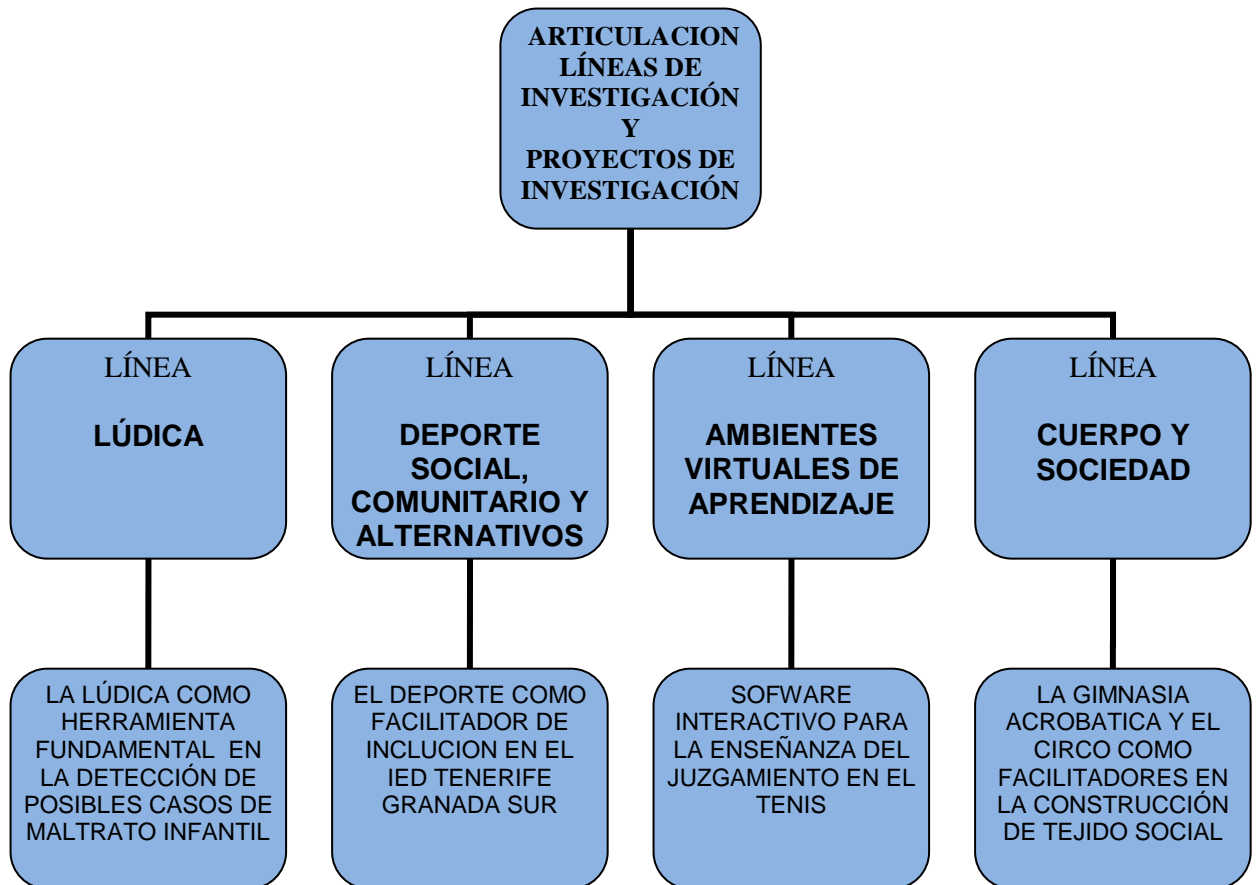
ARTICULACION LÍNEAS DE INVESTIGACIÓN Y PROYECTOS DE INVESTIGACIÓN

LÍNEA

LÚDICA

LÍNEA

DEPORTE SOCIAL, COMUNITARIO Y ALTERNATIVOS

LÍNEA

AMBIENTES VIRTUALES DE APRENDIZAJE

LÍNEA

CUERPO Y SOCIEDAD

LA LÚDICA COMO HERRAMIENTA FUNDAMENTAL EN LA DETECCIÓN DE POSIBLES CASOS DE MALTRATO INFANTIL

EL DEPORTE COMO FACILITADOR DE INCLUCION EN EL IED TENERIFE GRANADA SUR

SOFWARE INTERACTIVO PARA LA ENSEÑANZA DEL JUZGAMIENTO EN EL TENIS

LA GIMNASIA ACROBATICA Y EL CIRCO COMO FACILITADORES EN LA CONSTRUCCIÓN DE TEJIDO SOCIAL